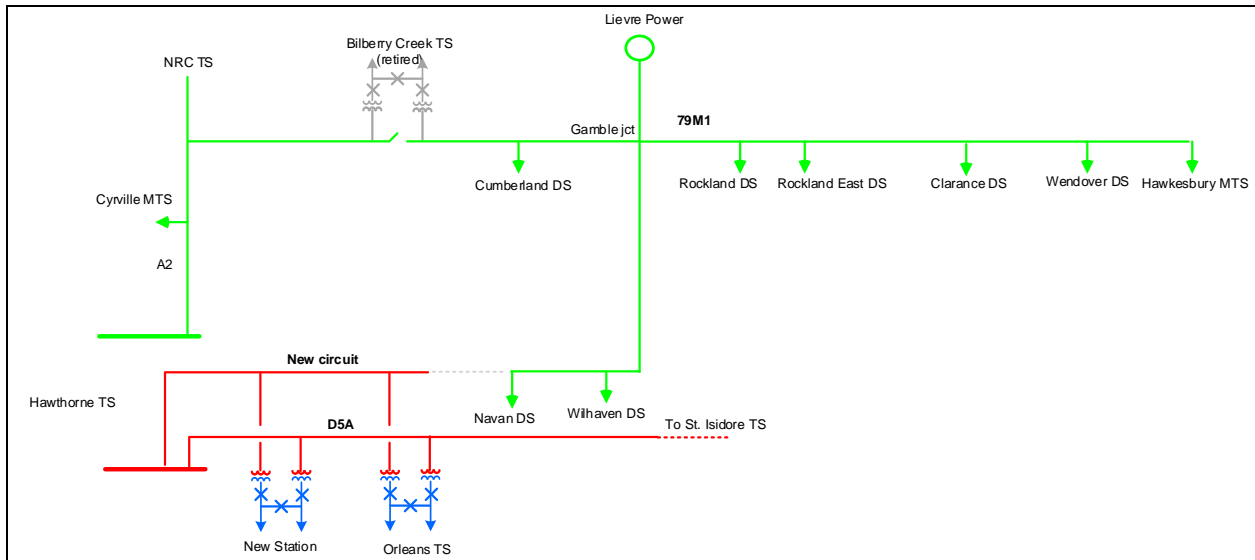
Lievre Power

NRC TS

Bilberry Creek TS (retired)

Gamble jct

79M1

Cumberland DS

Rockland DS

Rockland East DS

Clarance DS

Wendover DS

Hawkesbury MTS

Cyrville MTS

A2

New circuit

Hawthorne TS

Navan DS

Wilhaven DS

D5A

To St. Isidore TS

New Station

Orleans TS